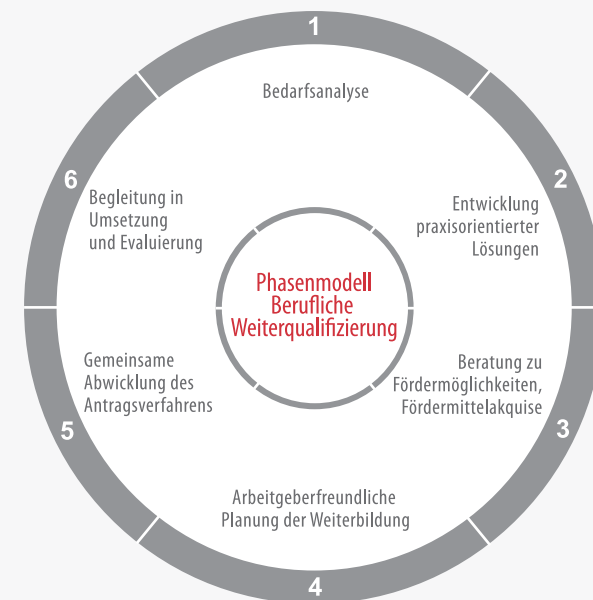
1

Bedarfsanalyse

2

Entwicklung praxisorientierter Lösungen

3

Beratung zu Fördermöglichkeiten, Fördermittelakquise

4

Arbeitgeberfreundliche Planung der Weiterbildung

5

Gemeinsame Abwicklung des Antragsverfahrens

6

Begleitung in Umsetzung und Evaluierung

Phasenmodell Berufliche Weiterqualifizierung